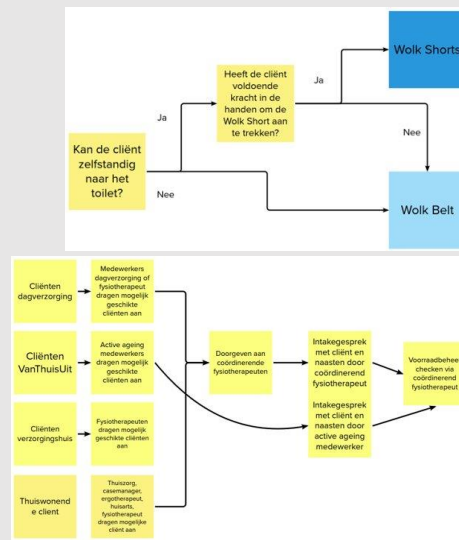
Kan de cliënt zelfstandig naar het toilet?

Ja

Nee

Heeft de cliënt voldoende kracht in de handen om de Wolk Short aan te trekken?

Ja

Nee

Wolk Shorts

Wolk Belt

Cliënten dagverzorging

Medewerkers dagverzorging of fysiotherapeut dragen mogelijk geschikte cliënten aan

Cliënten VanThuisUit

Active ageing medewerkers dragen mogelijk geschikte cliënten aan

Cliënten verzorgingshuis

Fysiotherapeuten dragen mogelijk geschikte cliënten aan

Thuiswonende client

Thuiszorg, casemanager, ergotherapeut, huisarts, fysiotherapeut dragen mogelijke cliënt aan

Doorgeven aan coördinerende fysiotherapeuten

Intakegesprek met cliënt en naasten door coördinerend fysiotherapeut

Intakegesprek met cliënt en naasten door active ageing medewerker

Voorraadbeheer checken via coördinerend fysiotherapeut